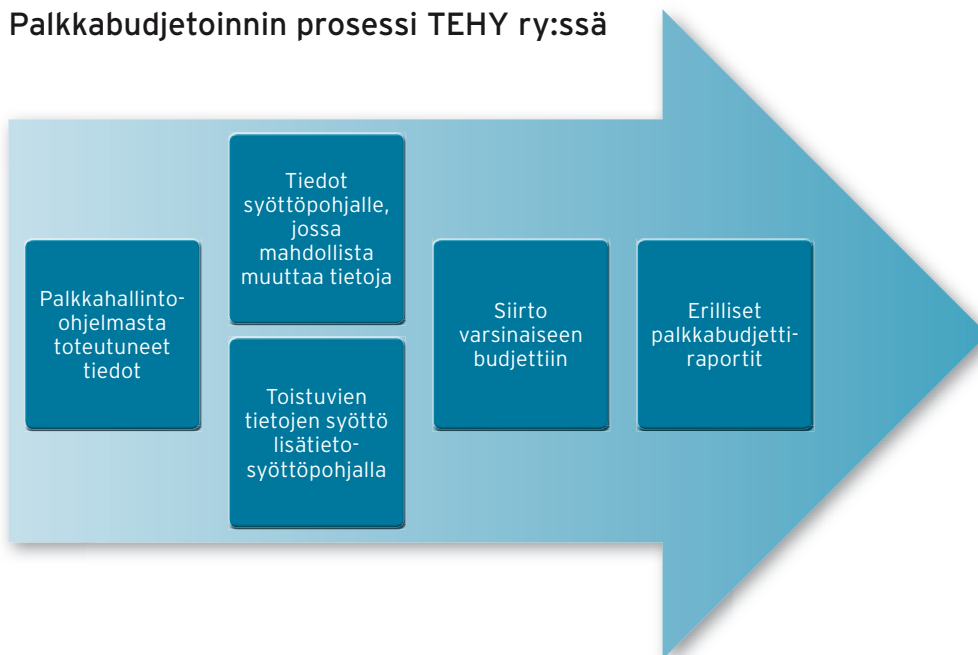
Palkkabudjetoinnin prosessi TEHY ry:ssä

Palkkahallinto-ohjelmasta toteutuneet tiedot

Tiedot syöttöpohjalle, jossa mahdollista muuttaa tietoja

Toistuvien tietojen syöttö lisätieto-syöttöpohjalla

Siirto varsinaiseen budjettiin

Erilliset palkkabudjetti-raportit